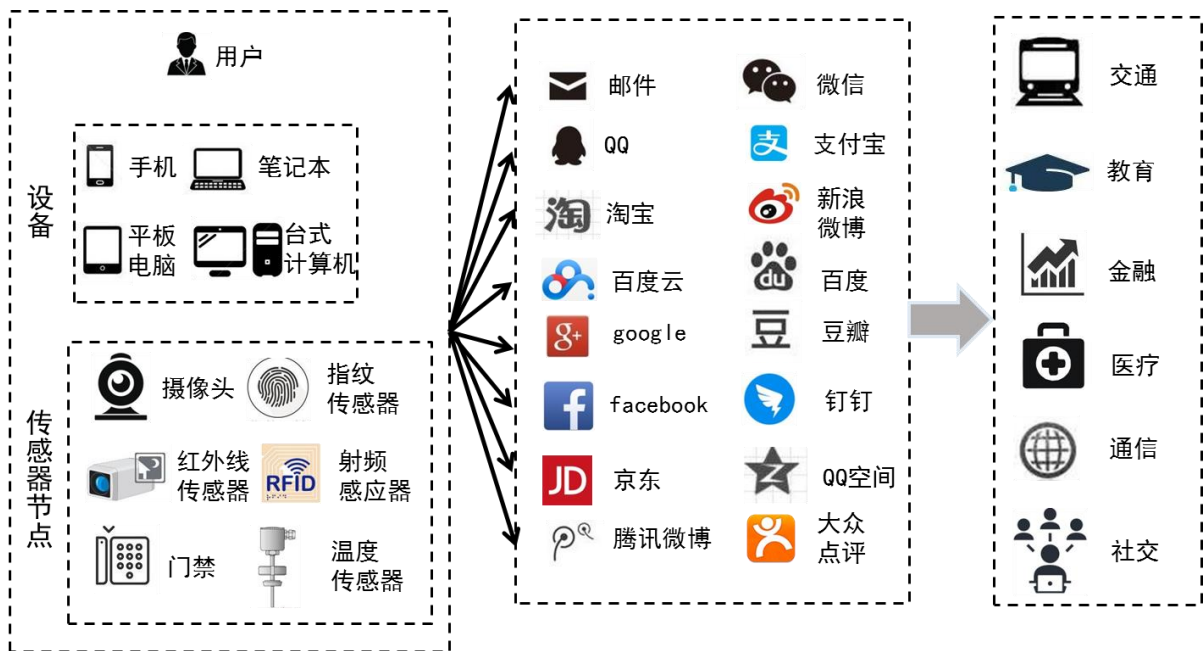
用户

设备

手机
笔记本
平板电脑
台式计算机

传感器节点

摄像头
指纹传感器
红外线传感器
RFID
射频感应器
门禁
温度传感器

邮件
微信
QQ
支付宝
淘
淘宝
新浪微博
百度云
du
百度
g+
google
豆
豆瓣
f
facebook
钉钉
JD
京东
QQ空间
腾讯微博
大众点评

交通
教育
金融
医疗
通信
社交